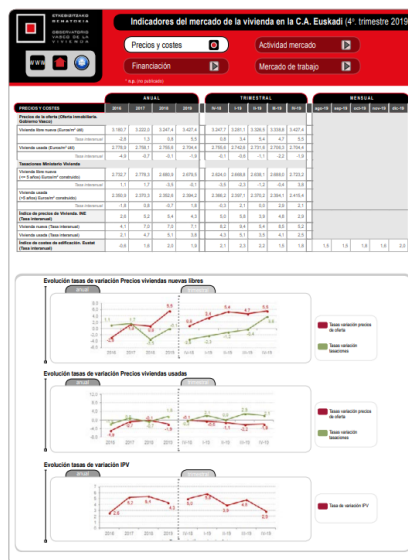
Indicadores del mercado de la vivienda en la C.A. Euskadi (4º. trimestre 2019)

Precios y costes

Actividad mercado

Financiación

Mercado de trabajo

* n.p. (no publicado)

| PRECIOS Y COSTES | 2016 | 2017 | 2018 | 2019 | IV-16 | I-19 | II-19 | III-19 | IV-19 | ago-19 | sep-19 | oct-19 | nov-19 | dic-19 |
|---|---|---|---|---|---|---|---|---|---|---|---|---|---|---|
| Precios de la oferta (Oferta inmobiliaria. Gobierno Vasco) | | | | | | | | | | | | | | |
| Vivienda libre nueva (Euros/m² útil) | 3.180,7 | 3.222,0 | 3.347,4 | 3.427,4 | 3.347,7 | 3.381,1 | 3.326,5 | 3.338,6 | 3.427,4 | | | | | |
| Tasa interanual | -2,9 | 1,3 | 3,9 | 5,5 | 3,9 | 3,4 | 5,4 | 4,7 | 5,5 | | | | | |
| Vivienda usada (Euros/m² útil) | 2.776,0 | 2.758,1 | 2.756,4 | 2.704,4 | 2.756,6 | 2.743,0 | 2.731,6 | 2.706,3 | 2.704,4 | | | | | |
| Tasa interanual | -4,3 | -0,7 | -0,1 | -1,9 | -0,1 | -0,6 | -1,1 | -2,2 | -1,9 | | | | | |
| Tasaciones Ministerio Vivienda | | | | | | | | | | | | | | |
| Vivienda libre nueva (<= 2 años) Euros/m² construido | 2.732,7 | 2.776,0 | 2.680,9 | 2.679,5 | 2.624,0 | 2.668,8 | 2.698,1 | 2.689,0 | 2.723,2 | | | | | |
| Tasa interanual | 1,1 | 1,7 | -3,5 | -0,1 | -3,5 | -2,3 | -1,2 | -0,4 | 3,8 | | | | | |
| Vivienda usada (>5 años) Euros/m² construido | 2.383,3 | 2.370,3 | 2.352,0 | 2.364,2 | 2.386,0 | 2.397,1 | 2.370,2 | 2.384,1 | 2.415,4 | | | | | |
| Tasa interanual | -1,8 | -0,6 | -0,7 | 1,8 | -0,2 | 2,1 | 0,9 | 2,9 | 2,1 | | | | | |
| Índice de precios de Vivienda. INE (Tasa interanual) | 2,6 | 5,2 | 5,4 | 4,3 | 5,0 | 5,6 | 5,9 | 4,6 | 2,9 | | | | | |
| Vivienda nueva (Tasa interanual) | 4,1 | 7,0 | 7,0 | 7,1 | 8,2 | 9,4 | 5,4 | 8,5 | 5,2 | | | | | |
| Vivienda usada (Tasa interanual) | 2,1 | 4,7 | 5,1 | 3,8 | 4,3 | 5,1 | 5,5 | 4,1 | 2,5 | | | | | |
| Índice de costes de edificación. Eustat (Tasa interanual) | -0,6 | 1,6 | 3,0 | 1,9 | 3,1 | 2,3 | 2,2 | 1,8 | 1,8 | 1,5 | 1,6 | 1,9 | 2,0 | |

Evolución tasas de variación Precios viviendas nuevas libres

Tasa variación precios de oferta

Tasa variación tasaciones

Evolución tasas de variación Precios viviendas usadas

Tasa variación precios de oferta

Tasa variación tasaciones

Evolución tasas de variación IPV

Tasa de variación IPV